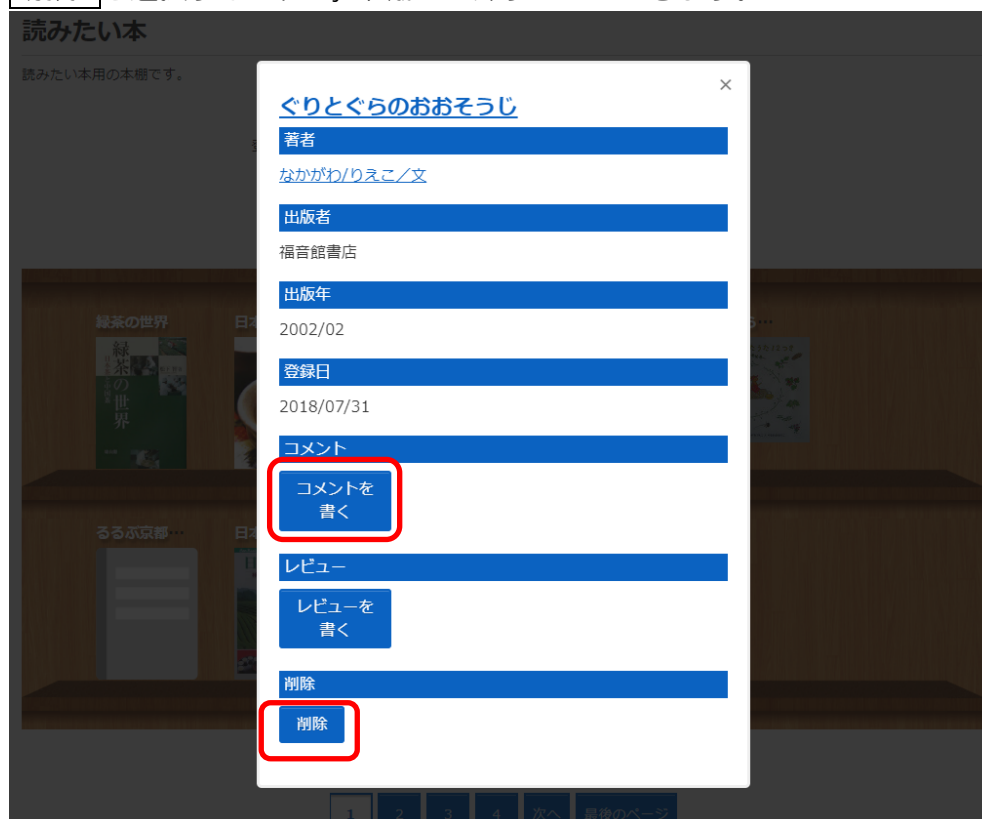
読みたい本

読みたい本用の本棚です。

×

ぐりとぐらのおおそうじ

著者

なかがわ/りえこ／文

出版者

福音館書店

出版年

2002/02

登録日

2018/07/31

コメント

コメントを書く

レビュー

レビューを書く

削除

削除

緑茶の世界

緑茶の世界

日本

るるぶ京都…

日本

1 2 3 4 次へ 最後のページ